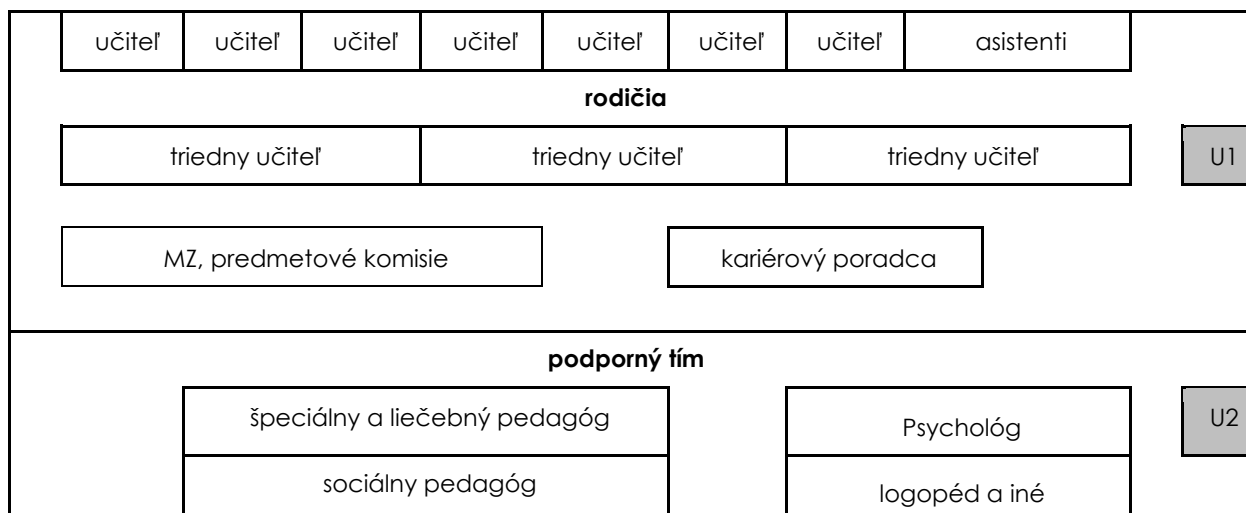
| učiteľ | učiteľ | učiteľ | učiteľ | učiteľ | učiteľ | učiteľ | asistenti |
|---|---|---|---|---|---|---|---|

**rodičia**

| triedny učiteľ | triedny učiteľ | triedny učiteľ |
|---|---|---|

U1

MZ, predmetové komisie

kariérový poradca

**podporný tím**

špeciálny a liečebný pedagóg

sociálny pedagóg

Psychológ

logopéd a iné

U2